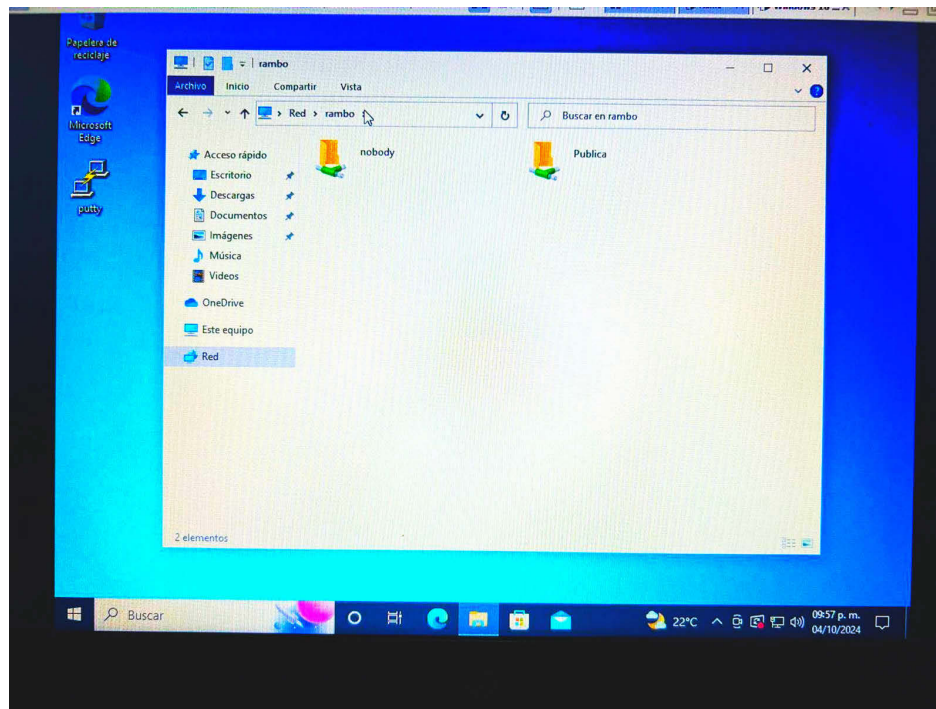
Papelera de reciclaje

Microsoft Edge

putty

rambo

Archivo Inicio Compartir Vista

Red › rambo

Buscar en rambo

Acceso rápido
Escritorio
Descargas
Documentos
Imágenes
Música
Videos
OneDrive
Este equipo
Red

nobody

Publica

2 elementos

Buscar

22°C

09:57 p. m.
04/10/2024